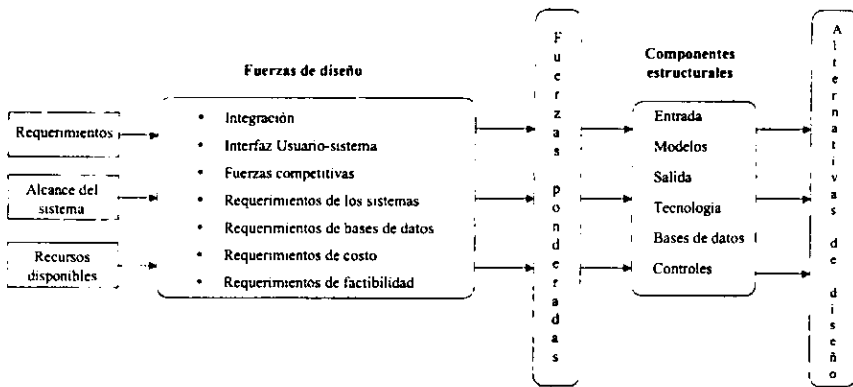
Requerimientos

Alcance del sistema

Recursos disponibles

Fuerzas de diseño

- Integración
- Interfaz Usuario-sistema
- Fuerzas competitivas
- Requerimientos de los sistemas
- Requerimientos de bases de datos
- Requerimientos de costo
- Requerimientos de factibilidad

Fuerzas ponderadas

Componentes estructurales

Entrada
Modelos
Salida
Tecnología
Bases de datos
Controles

Alternativas de diseño